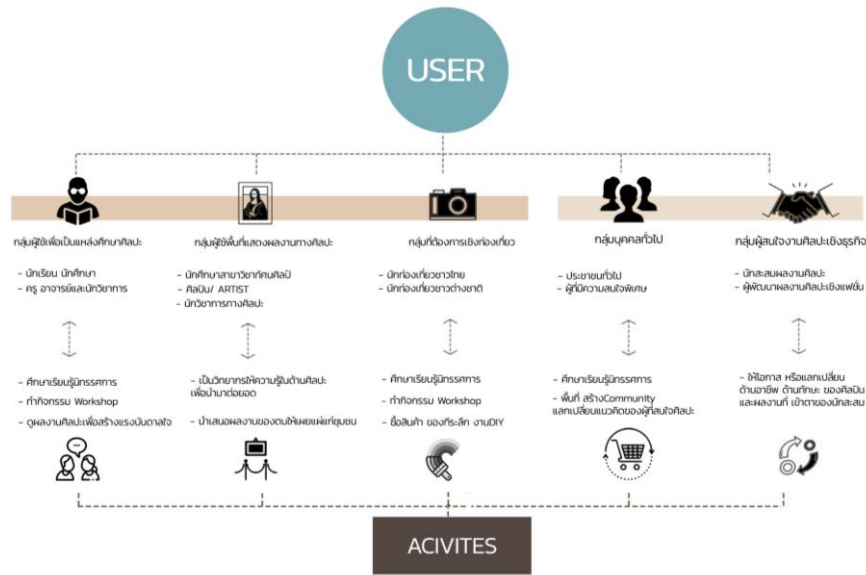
USER

กลุ่มผู้ใช้เพื่อเป็นแหล่งศึกษาศิลปะ

- นักเรียน นักศึกษา
- ครู อาจารย์และนักวิชาการ

- ศึกษาเรียนรู้นิทรรศการ
- ทำกิจกรรม Workshop
- ดูผลงานศิลปะเพื่อสร้างแรงบันดาลใจ

กลุ่มผู้ใช้พื้นที่แสดงผลงานทางศิลปะ

- นักศึกษาสาขาวิชาทัศนศิลป์
- ศิลปิน/ ARTIST
- นักวิชาการทางศิลปะ

- เป็นวิทยากรให้ความรู้ในด้านศิลปะ เพื่อนำมาต่อยอด
- นำเสนอผลงานของตนให้เผยแพร่แก่ชุมชน

กลุ่มที่ต้องการเชิงท่องเที่ยว

- นักท่องเที่ยวชาวไทย
- นักท่องเที่ยวชาวต่างชาติ

- ศึกษาเรียนรู้นิทรรศการ
- ทำกิจกรรม Workshop
- ซื้อสินค้า ของที่ระลึก งานDIY

กลุ่มบุคคลทั่วไป

- ประชาชนทั่วไป
- ผู้ที่มีความสนใจพิเศษ

- ศึกษาเรียนรู้นิทรรศการ
- พื้นที่ สร้างCommunity แลกเปลี่ยนแนวคิดของผู้สนใจศิลปะ

กลุ่มผู้สนใจงานศิลปะเชิงธุรกิจ

- นักสะสมผลงานศิลปะ
- ผู้พัฒนาผลงานศิลปะเชิงแฟชั่น

- ให้โอกาส หรือแลกเปลี่ยน ด้านอาชีพ ด้านทักษะ ของศิลปิน และผลงานที่ เข้าตาของนักสะสม

ACIVITES